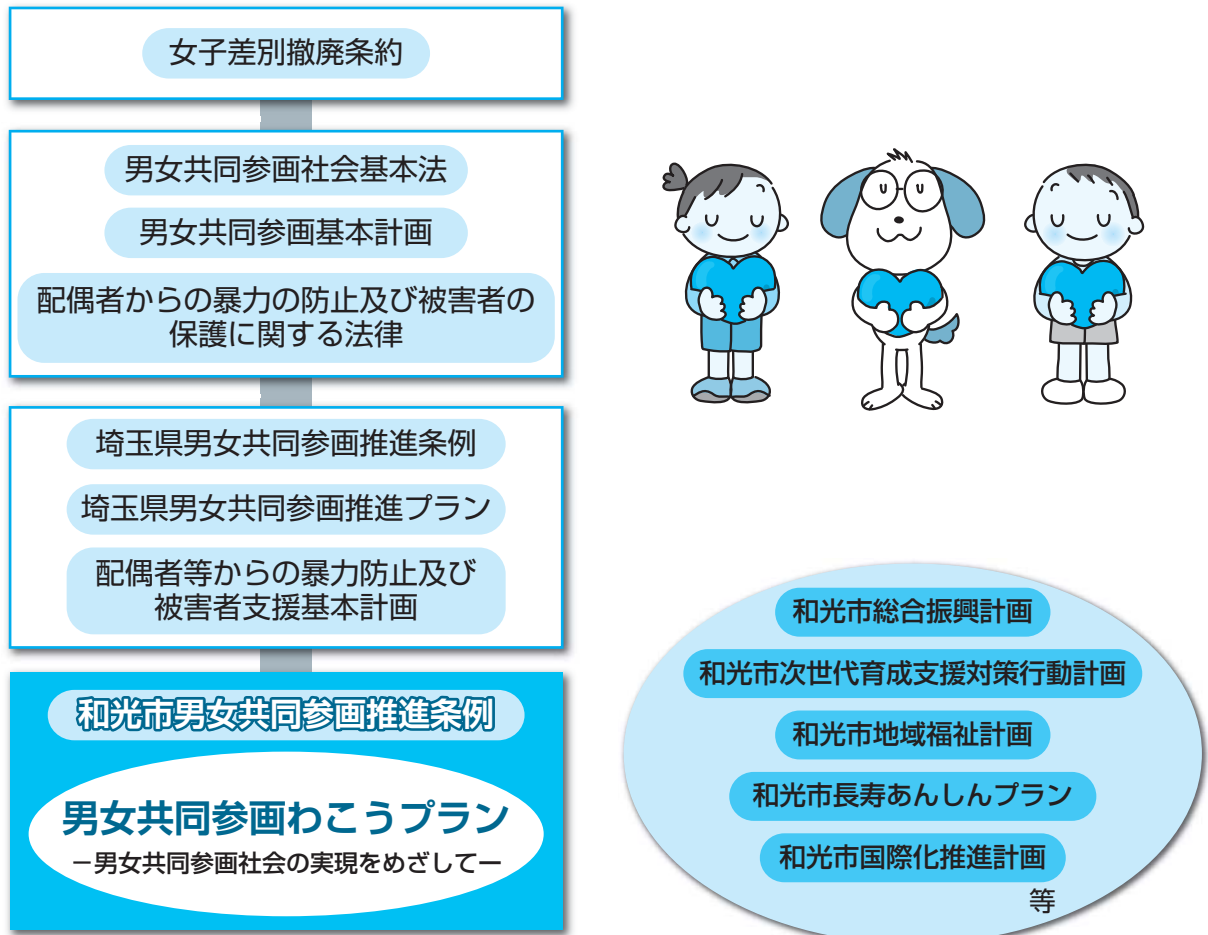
女子差別撤廃条約

男女共同参画社会基本法

男女共同参画基本計画

配偶者からの暴力の防止及び被害者の保護に関する法律

埼玉県男女共同参画推進条例

埼玉県男女共同参画推進プラン

配偶者等からの暴力防止及び被害者支援基本計画

和光市男女共同参画推進条例

男女共同参画わこうプラン

ー男女共同参画社会の実現をめざしてー

和光市総合振興計画

和光市次世代育成支援対策行動計画

和光市地域福祉計画

和光市長寿あんしんプラン

和光市国際化推進計画

等